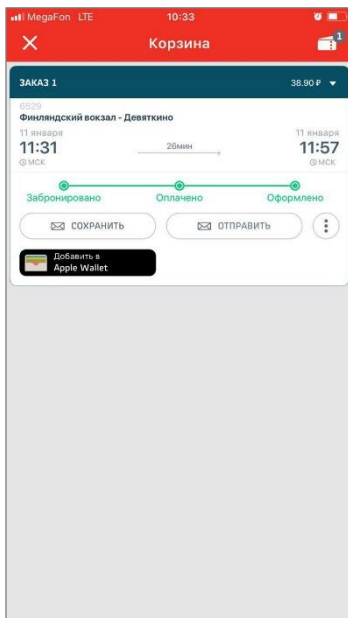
MegaFon LTE 10:33

Корзина

1

ЗАКАЗ 1 38.90 ₽

6529
Финляндский вокзал - Девяткино

11 января
11:31
МСК

26мин

11 января
11:57
МСК

Забронировано Оплачено Оформлено

СОХРАНИТЬ ОТПРАВИТЬ

Добавить в
Apple Wallet